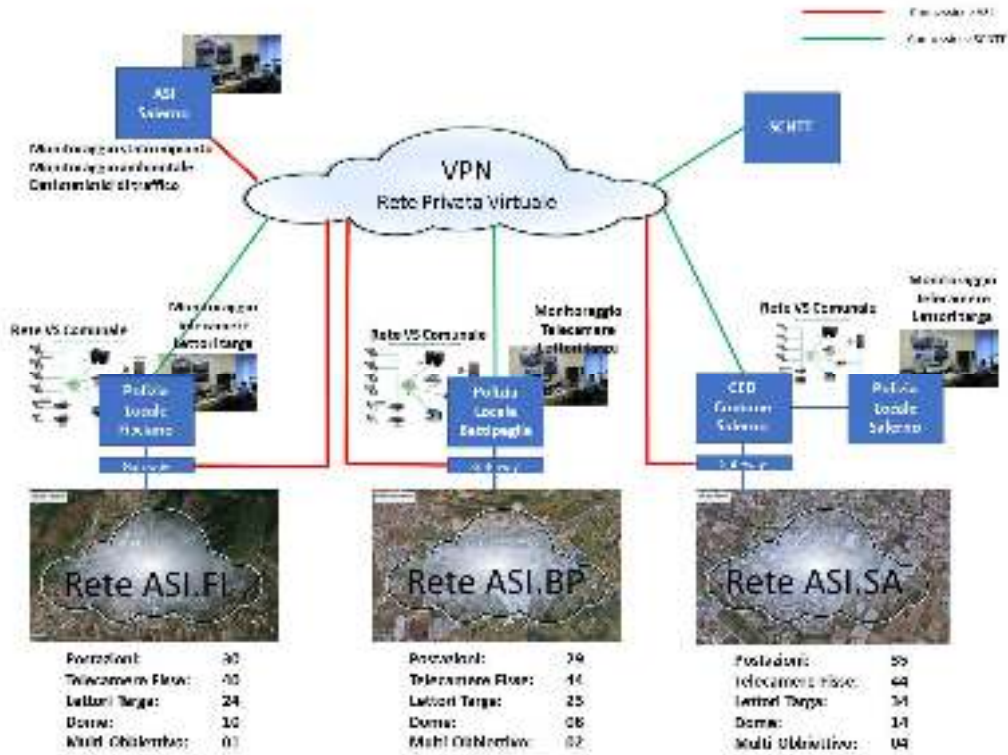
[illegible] ASI
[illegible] SCNTT

ASI Salerno

Monitoraggio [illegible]
Monitoraggio ambientale
Conteggio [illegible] di traffico

VPN
Rete Privata Virtuale

SCNTT

Rete VS Comunale
Monitoraggio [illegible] Lettori targa
Polizia Locale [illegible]
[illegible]

Rete VS Comunale
Monitoraggio Telecamere Lettori targa
Polizia Locale Battipaglia
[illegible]

Rete VS Comunale
CED Comune Salerno
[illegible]
Monitoraggio Telecamere Lettori targa
Polizia Locale Salerno

Rete ASI.FI
Rete ASI.BP
Rete ASI.SA

| | |
|---|---|
| Postazioni: | 30 |
| Telecamere Fisse: | 40 |
| Lettori Targa: | 24 |
| Dome: | 10 |
| Multi Obbiettivo: | 01 |

| | |
|---|---|
| Postazioni: | 29 |
| Telecamere Fisse: | 44 |
| Lettori Targa: | 25 |
| Dome: | 06 |
| Multi Obbiettivo: | 02 |

| | |
|---|---|
| Postazioni: | 55 |
| Telecamere Fisse: | 44 |
| Lettori Targa: | 34 |
| Dome: | 14 |
| Multi Obbiettivo: | 04 |